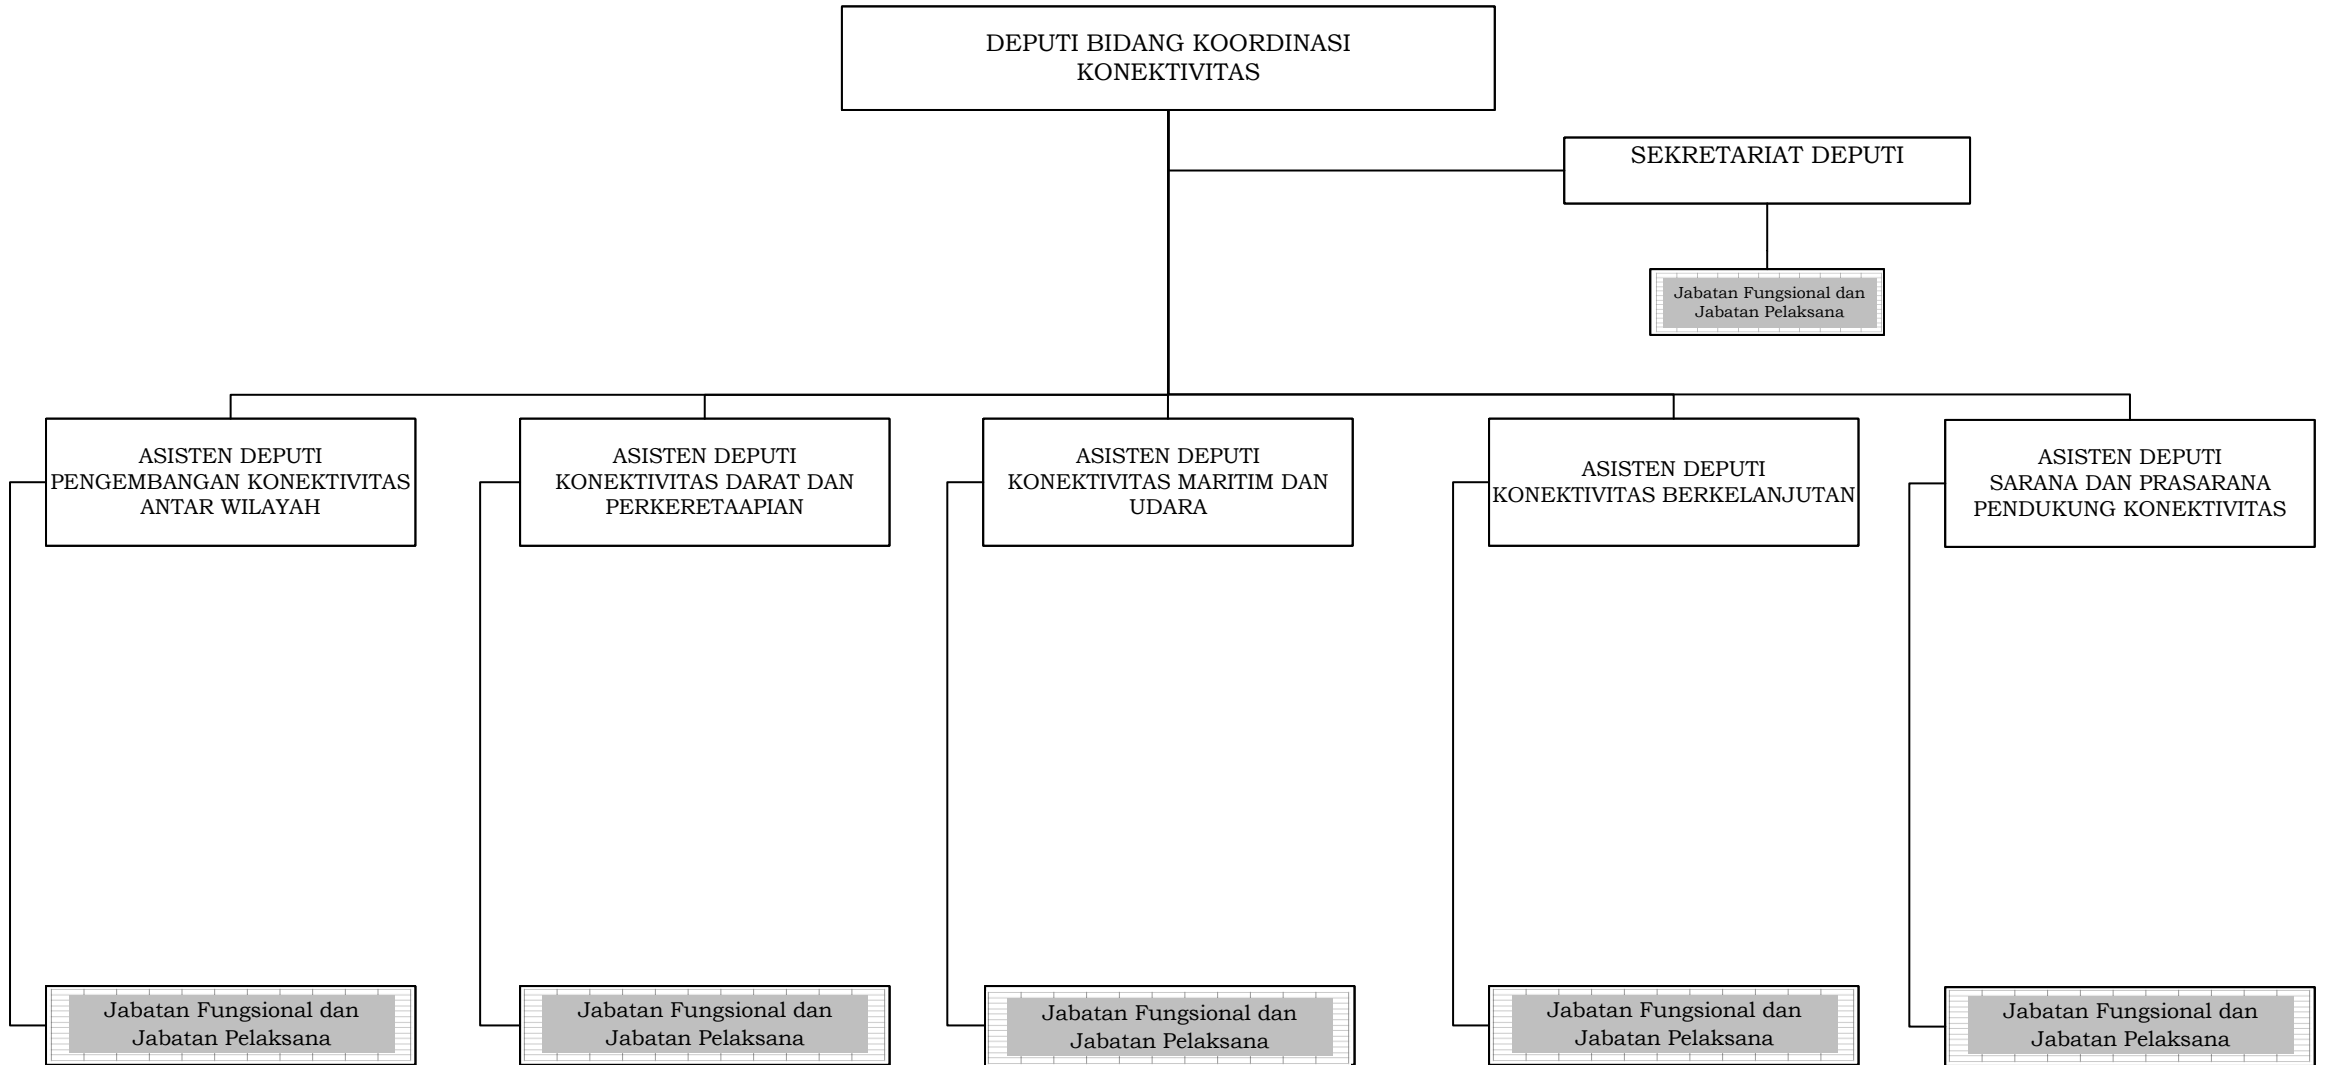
DEPUTI BIDANG KOORDINASI KONEKTIVITAS

SEKRETARIAT DEPUTI

Jabatan Fungsional dan Jabatan Pelaksana

ASISTEN DEPUTI PENGEMBANGAN KONEKTIVITAS ANTAR WILAYAH

Jabatan Fungsional dan Jabatan Pelaksana

ASISTEN DEPUTI KONEKTIVITAS DARAT DAN PERKERETAAPIAN

Jabatan Fungsional dan Jabatan Pelaksana

ASISTEN DEPUTI KONEKTIVITAS MARITIM DAN UDARA

Jabatan Fungsional dan Jabatan Pelaksana

ASISTEN DEPUTI KONEKTIVITAS BERKELANJUTAN

Jabatan Fungsional dan Jabatan Pelaksana

ASISTEN DEPUTI SARANA DAN PRASARANA PENDUKUNG KONEKTIVITAS

Jabatan Fungsional dan Jabatan Pelaksana